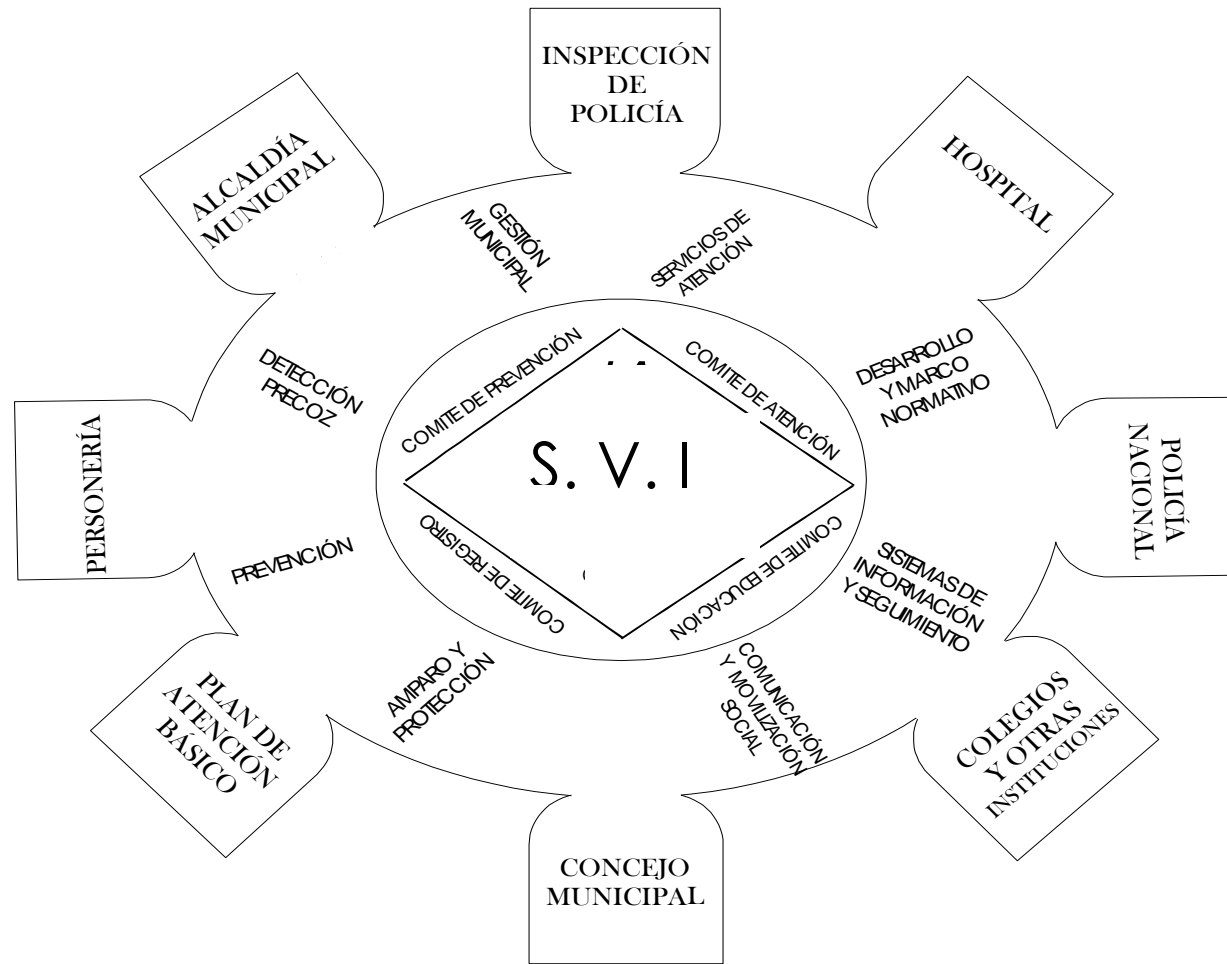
INSPECCIÓN DE POLICÍA

HOSPITAL

POLICÍA NACIONAL

COLEGIOS Y OTRAS INSTITUCIONES

CONCEJO MUNICIPAL

PLAN DE ATENCIÓN BÁSICO

PERSONERÍA

ALCALDÍA MUNICIPAL

GESTIÓN MUNICIPAL

SERVICIOS DE ATENCIÓN

DESARROLLO Y MARCO NORMATIVO

SISTEMAS DE INFORMACIÓN Y SEGUIMIENTO

COMUNICACIÓN Y MOVILIZACIÓN SOCIAL

AMPARO Y PROTECCIÓN

PREVENCIÓN

DETECCIÓN PRECOZ

COMITE DE PREVENCIÓN

COMITE DE ATENCIÓN

COMITE DE EDUCACIÓN

COMITE DE REGISTRO

S. V. I